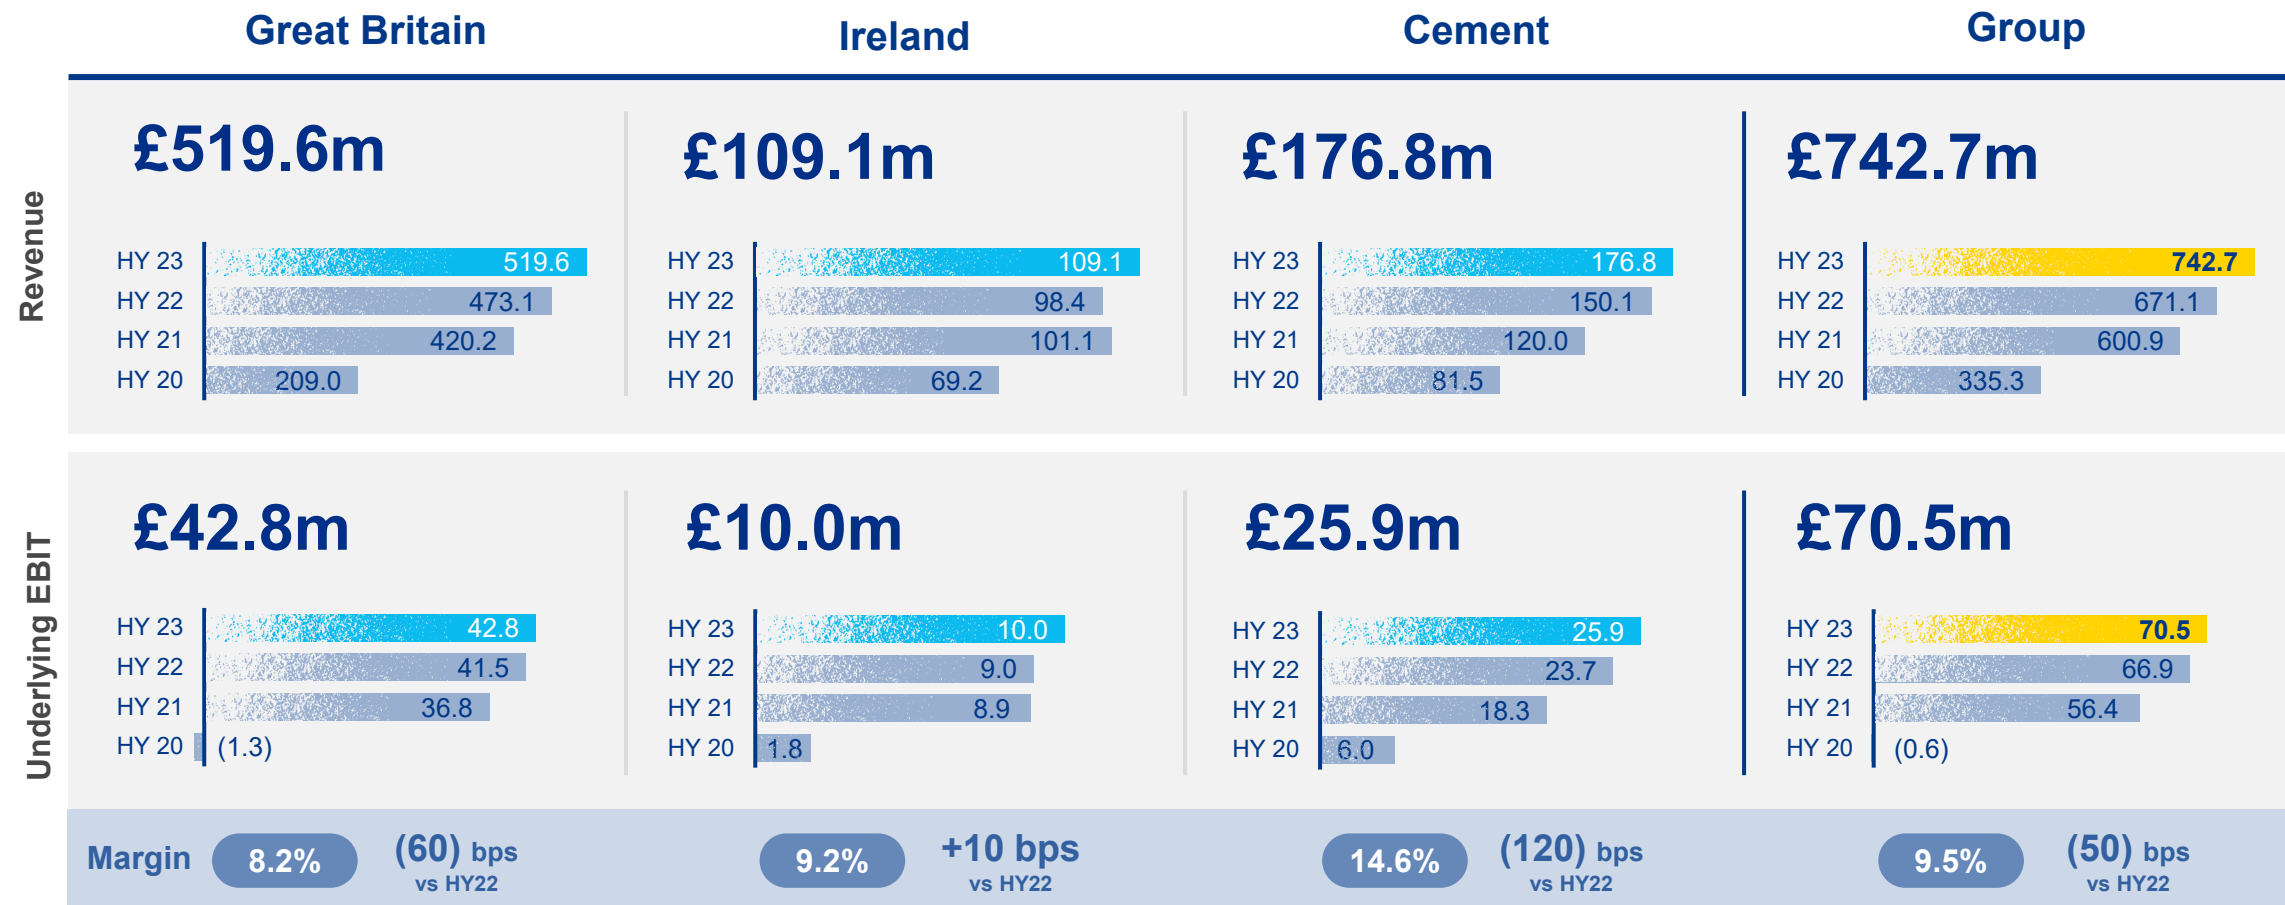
Great Britain | Ireland | Cement | Group

Revenue

£519.6m

HY 23 519.6
HY 22 473.1
HY 21 420.2
HY 20 209.0

£109.1m

HY 23 109.1
HY 22 98.4
HY 21 101.1
HY 20 69.2

£176.8m

HY 23 176.8
HY 22 150.1
HY 21 120.0
HY 20 81.5

£742.7m

HY 23 742.7
HY 22 671.1
HY 21 600.9
HY 20 335.3

Underlying EBIT

£42.8m

HY 23 42.8
HY 22 41.5
HY 21 36.8
HY 20 (1.3)

£10.0m

HY 23 10.0
HY 22 9.0
HY 21 8.9
HY 20 1.8

£25.9m

HY 23 25.9
HY 22 23.7
HY 21 18.3
HY 20 6.0

£70.5m

HY 23 70.5
HY 22 66.9
HY 21 56.4
HY 20 (0.6)

Margin 8.2% (60) bps vs HY22

9.2% +10 bps vs HY22

14.6% (120) bps vs HY22

9.5% (50) bps vs HY22